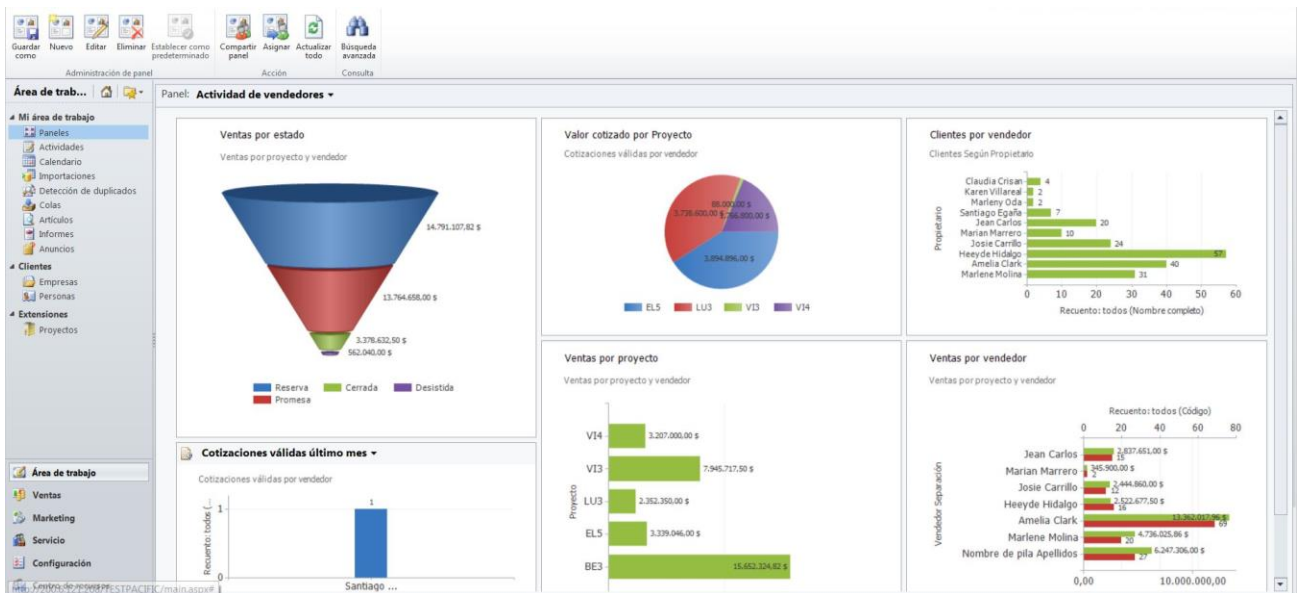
Guardar como | Nuevo | Editar | Eliminar | Establecer como predeterminado | Compartir panel | Asignar | Actualizar todo | Búsqueda avanzada
Administración de panel | Acción | Consulta

Área de trab...

Panel: Actividad de vendedores ▾

◢ Mi área de trabajo
Paneles
Actividades
Calendario
Importaciones
Detección de duplicados
Colas
Artículos
Informes
Anuncios
◢ Clientes
Empresas
Personas
◢ Extensiones
Proyectos

Área de trabajo
Ventas
Marketing
Servicio
Configuración
Centro de recursos

Ventas por estado
Ventas por proyecto y vendedor
14.791.107,82 $
13.764.658,00 $
3.378.632,50 $
562.040,00 $
Reserva | Cerrada | Desistida | Promesa

Valor cotizado por Proyecto
Cotizaciones válidas por vendedor
68.000,00 $
3.739.600,00 $
1.766.800,00 $
3.894.896,00 $
EL5 | LU3 | VI3 | VI4

Clientes por vendedor
Clientes Según Propietario
Propietario
Claudia Crisan 4
Karen Villareal 2
Marleny Oda 2
Santiago Egaña 7
Jean Carlos 20
Marian Marrero 10
Josie Carrillo 24
Heeyde Hidalgo 57
Amelia Clark 40
Marlene Molina 31
0 10 20 30 40 50 60
Recuento: todos (Nombre completo)

Cotizaciones válidas último mes ▾
Cotizaciones válidas por vendedor
Recuento: todos (...
1
1
0
Santiago ...

Ventas por proyecto
Ventas por proyecto y vendedor
Proyecto
VI4 3.207.000,00 $
VI3 7.945.717,50 $
LU3 2.352.350,00 $
EL5 3.339.046,00 $
BE3 15.652.324,82 $

Ventas por vendedor
Ventas por proyecto y vendedor
Recuento: todos (Código)
0 20 40 60 80
Vendedor Separación
Jean Carlos 2.837.651,00 $ 15
Marian Marrero 345.900,00 $ 2
Josie Carrillo 2.444.860,00 $ 12
Heeyde Hidalgo 2.522.677,50 $ 16
Amelia Clark 13.362.017,96 $ 69
Marlene Molina 4.736.025,86 $ 20
Nombre de pila Apellidos 6.247.306,00 $ 27
0,00 10.000.000,00

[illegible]/TESTPACIFIC/main.aspx#